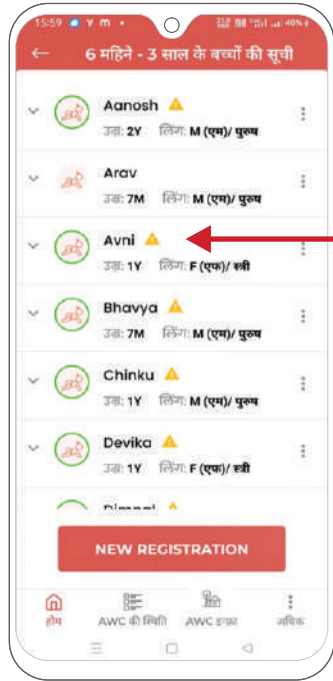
15:59 Y m •

40%

←

6 महिने - 3 साल के बच्चों की सूची

Aanosh ⚠
उम्र: 2Y लिंग: M (एम)/ पुरुष

Arav
उम्र: 7M लिंग: M (एम)/ पुरुष

Avni ⚠
उम्र: 1Y लिंग: F (एफ)/ स्त्री

Bhavya ⚠
उम्र: 7M लिंग: M (एम)/ पुरुष

Chinku ⚠
उम्र: 1Y लिंग: M (एम)/ पुरुष

Devika ⚠
उम्र: 1Y लिंग: F (एफ)/ स्त्री

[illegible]

NEW REGISTRATION

होम

AWC की स्थिति

AWC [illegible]

अधिक